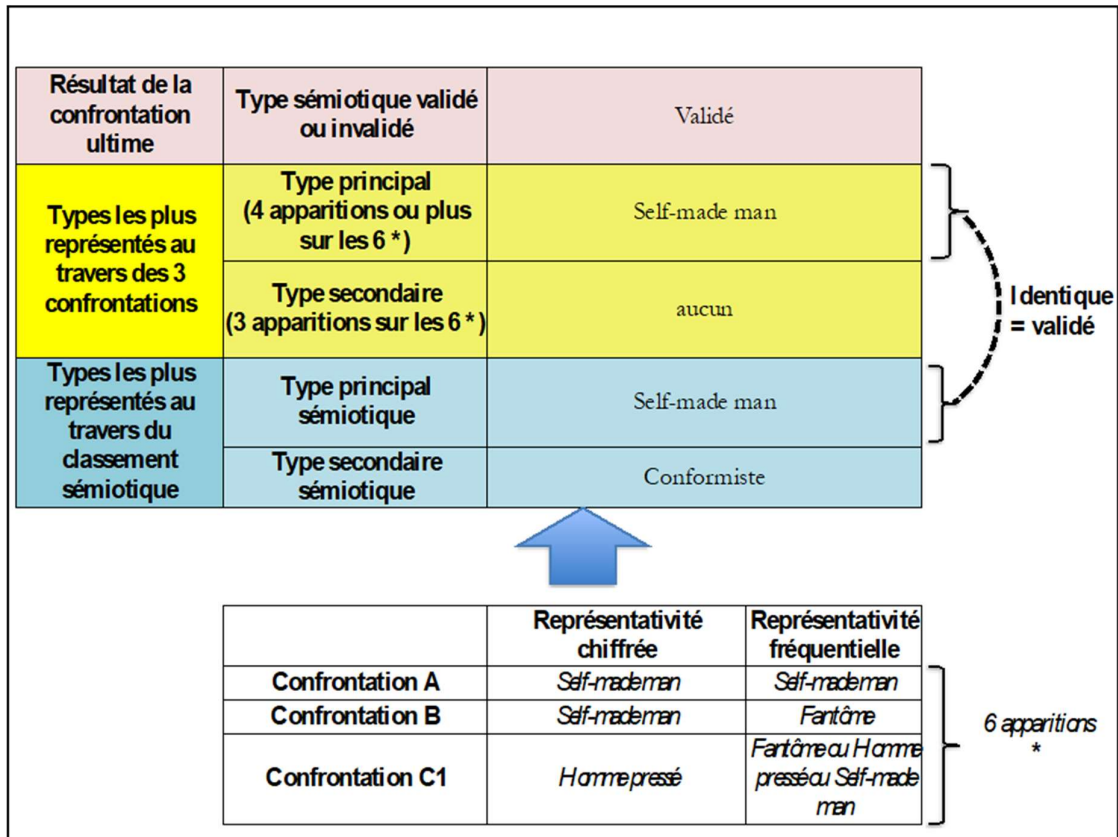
| Résultat de la confrontation ultime | Type sémiotique validé ou invalidé | Validé |
|---|---|---|
| Types les plus représentés au travers des 3 confrontations | Type principal (4 apparitions ou plus sur les 6 *) | Self-made man |
| | Type secondaire (3 apparitions sur les 6 *) | aucun |
| Types les plus représentés au travers du classement sémiotique | Type principal sémiotique | Self-made man |
| | Type secondaire sémiotique | Conformiste |

Identique = validé

| | Représentativité chiffrée | Représentativité fréquentielle |
|---|---|---|
| Confrontation A | Self-made man | Self-made man |
| Confrontation B | Self-made man | Fantôme |
| Confrontation C1 | Homme pressé | Fantôme ou Homme pressé ou Self-made man |

6 apparitions *